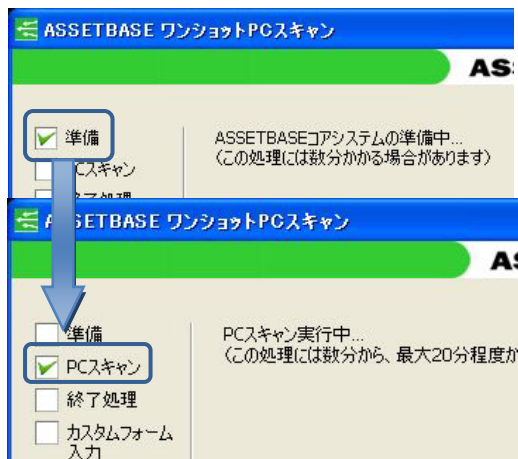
ASSETBASE ワンショットPCスキャン

ASS

準備
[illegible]Cスキャン
終了処理

ASSETBASEコアシステムの準備中...
（この処理には数分かかる場合があります）

A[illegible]SETBASE ワンショットPCスキャン

AS

準備
PCスキャン
終了処理
カスタムフォーム入力

PCスキャン実行中...
（この処理には数分から、最大20分程度か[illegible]